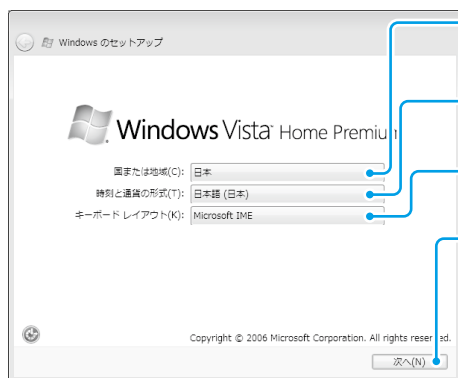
Windows のセットアップ

Windows Vista Home Premium

国または地域(C): 日本

時刻と通貨の形式(T): 日本語 (日本)

キーボード レイアウト(K): Microsoft IME

Copyright © 2006 Microsoft Corporation. All rights reserved.

次へ(N)